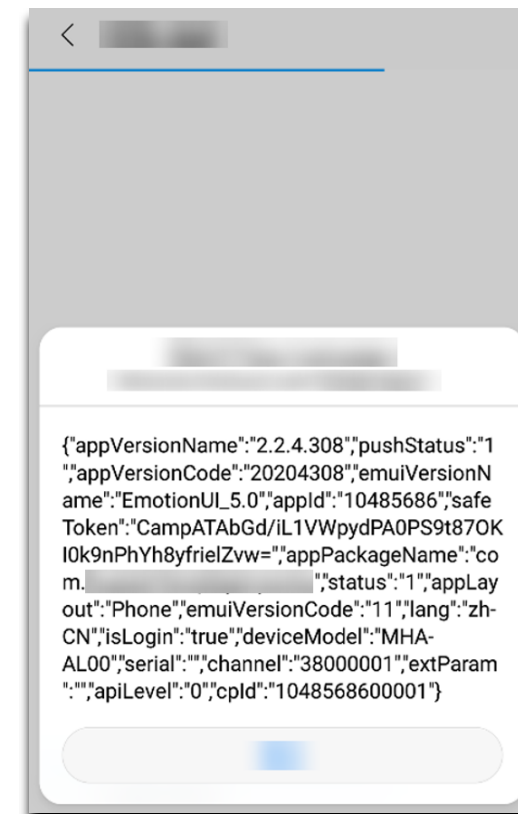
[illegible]

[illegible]
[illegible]

{"appVersionName":"2.2.4.308","pushStatus":"1","appVersionCode":"20204308","emuiVersionName":"EmotionUI_5.0","appId":"10485686","safeToken":"CampATAbGd/iL1VWpydPA0PS9t87OKI0k9nPhYh8yfrielZvw=","appPackageName":"com.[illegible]","status":"1","appLayout":"Phone","emuiVersionCode":"11","lang":"zh-CN","isLogin":"true","deviceModel":"MHA-AL00","serial":"","channel":"38000001","extParam":"","apiLevel":"0","cpId":"1048568600001"}

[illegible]